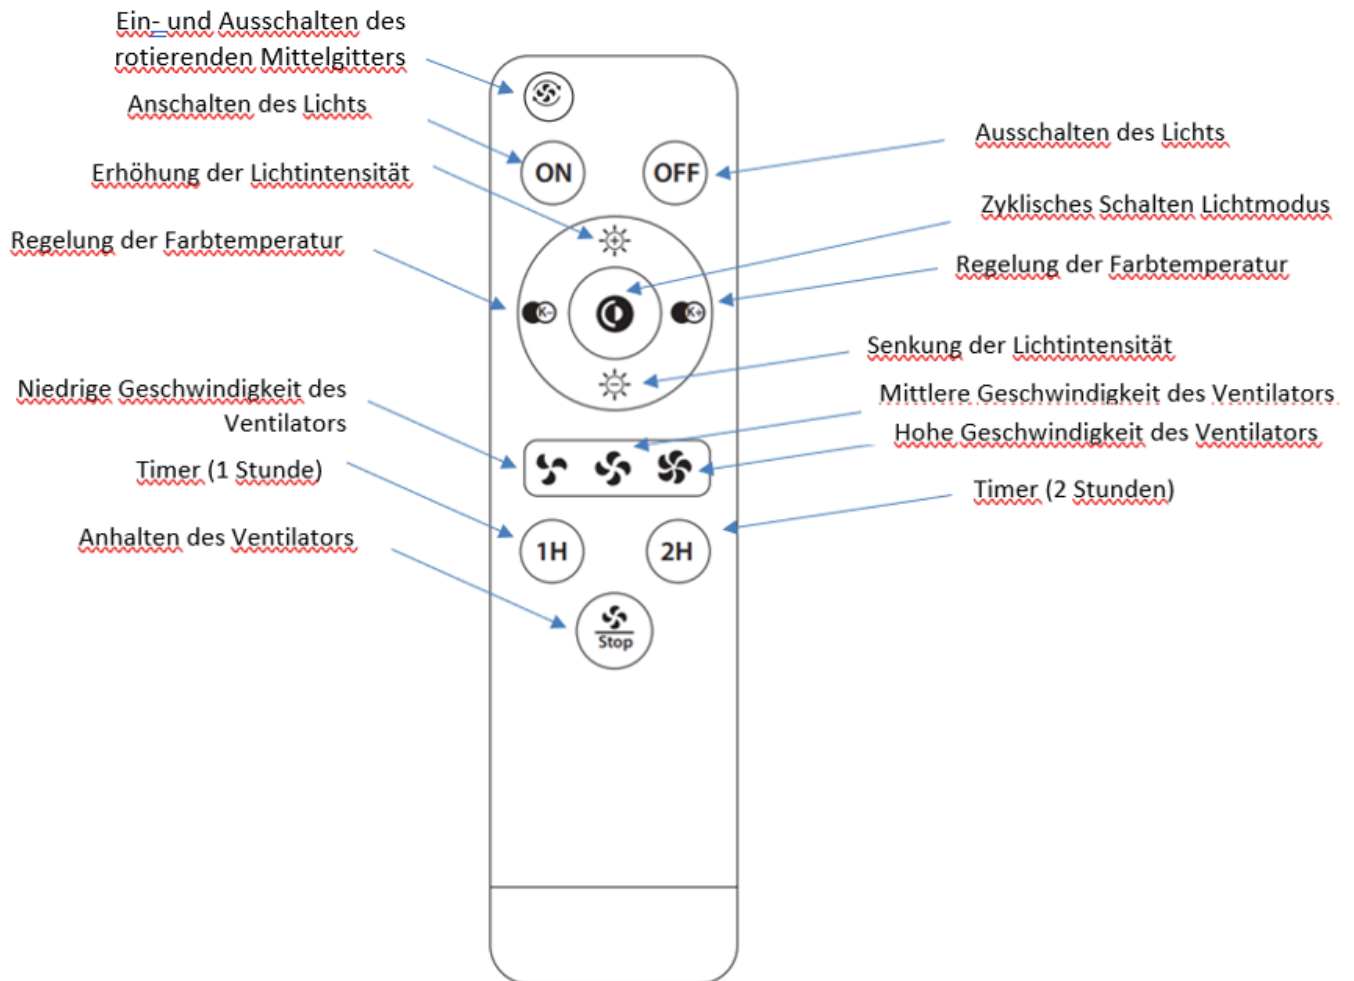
Ein- und Ausschalten des rotierenden Mittelgitters

Anschalten des Lichts

Erhöhung der Lichtintensität

Regelung der Farbtemperatur

Niedrige Geschwindigkeit des Ventilators

Timer (1 Stunde)

Anhalten des Ventilators

Ausschalten des Lichts

Zyklisches Schalten Lichtmodus

Regelung der Farbtemperatur

Senkung der Lichtintensität

Mittlere Geschwindigkeit des Ventilators

Hohe Geschwindigkeit des Ventilators

Timer (2 Stunden)

ON

OFF

K-

K+

1H

2H

Stop